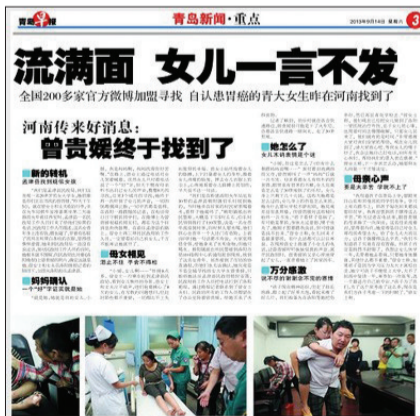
青岛新闻·重点

2013年9月14日 星期六

3

泪流满面 女儿一言不发

全国200多家官方微博加盟寻找 自认患胃癌的青大女生昨在河南找到了

河南传来好消息：

曾贵媛终于找到了

新的转机

妈妈猜认

她怎么了

万分感激

母女相见

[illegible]